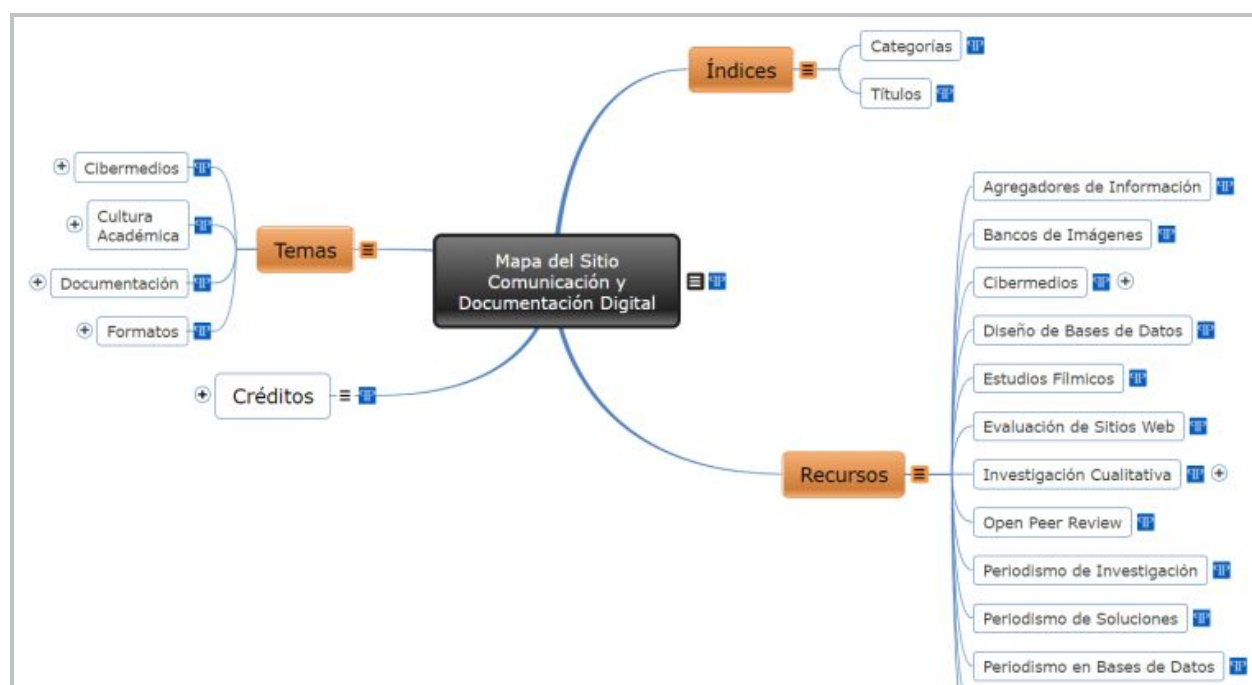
Mapa del Sitio Comunicación y Documentación Digital

Índices

Categorías

Títulos

Temas

Cibermedios

Cultura Académica

Documentación

Formatos

Créditos

Recursos

Agregadores de Información

Bancos de Imágenes

Cibermedios

Diseño de Bases de Datos

Estudios Fílmicos

Evaluación de Sitios Web

Investigación Cualitativa

Open Peer Review

Periodismo de Investigación

Periodismo de Soluciones

Periodismo en Bases de Datos